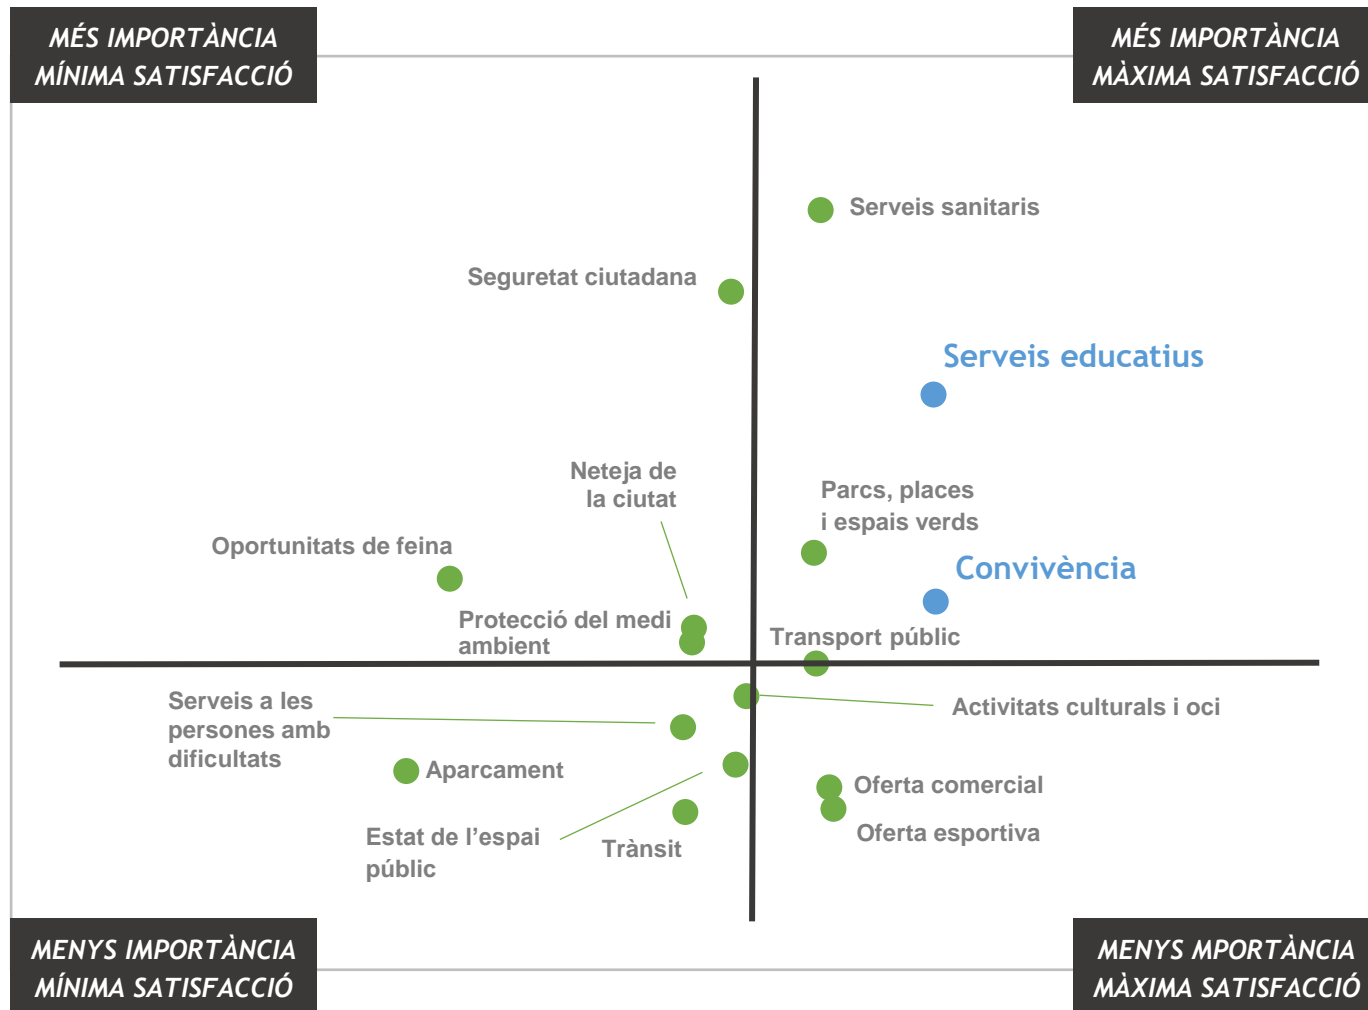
MÉS IMPORTÀNCIA
MÍNIMA SATISFACCIÓ

MÉS IMPORTÀNCIA
MÀXIMA SATISFACCIÓ

Serveis sanitaris

Seguretat ciutadana

Serveis educatius

Neteja de la ciutat

Parcs, places i espais verds

Oportunitats de feina

Convivència

Protecció del medi ambient

Transport públic

Serveis a les persones amb dificultats

Activitats culturals i oci

Aparcament

Oferta comercial

Oferta esportiva

Estat de l'espai públic

Trànsit

MENYS IMPORTÀNCIA
MÍNIMA SATISFACCIÓ

MENYS MPORTÀNCIA
MÀXIMA SATISFACCIÓ